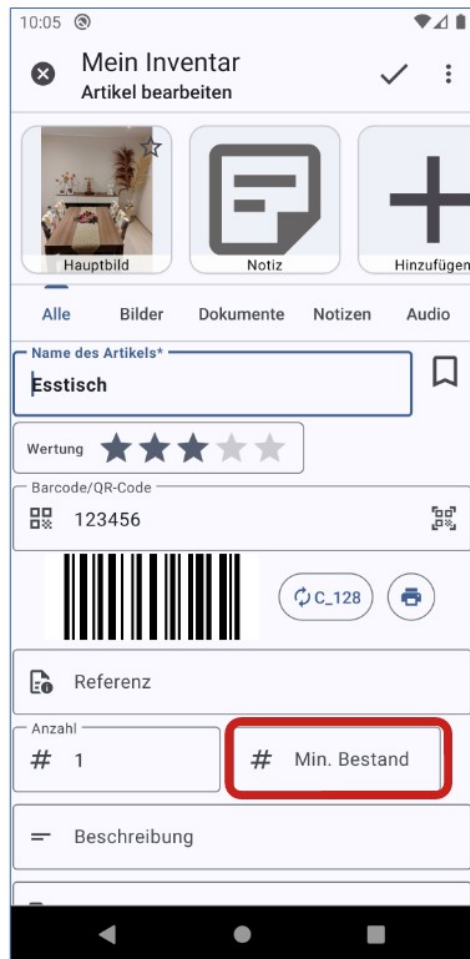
10:05

Mein Inventar
Artikel bearbeiten

Hauptbild
Notiz
Hinzufügen

Alle
Bilder
Dokumente
Notizen
Audio

Name des Artikels*
Esstisch

Wertung

Barcode/QR-Code
123456

C_128

Referenz

Anzahl
# 1

# Min. Bestand

Beschreibung